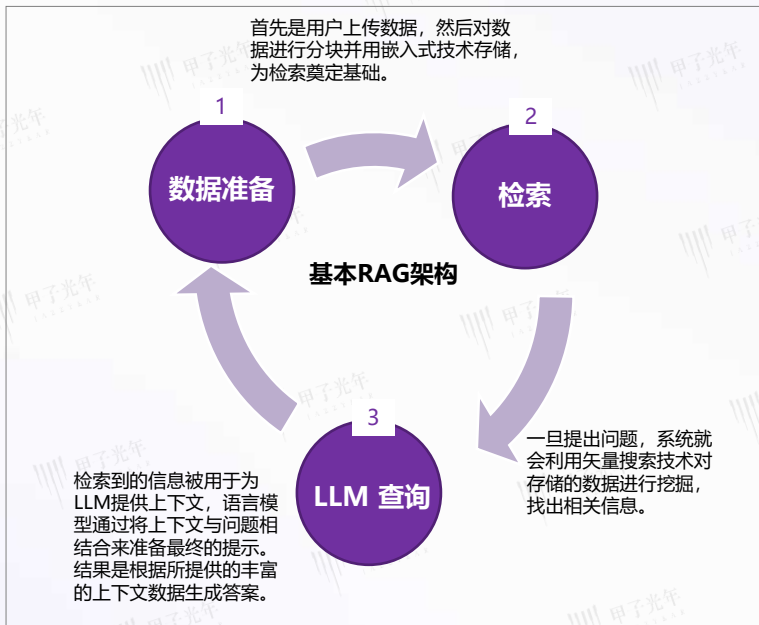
首先是用户上传数据，然后对数据进行分块并用嵌入式技术存储，为检索奠定基础。

1

数据准备

2

检索

基本RAG架构

一旦提出问题，系统就会利用矢量搜索技术对存储的数据进行挖掘，找出相关信息。

3

LLM 查询

检索到的信息被用于为LLM提供上下文，语言模型通过将上下文与问题相结合来准备最终的提示。结果是根据所提供的丰富的上下文数据生成答案。